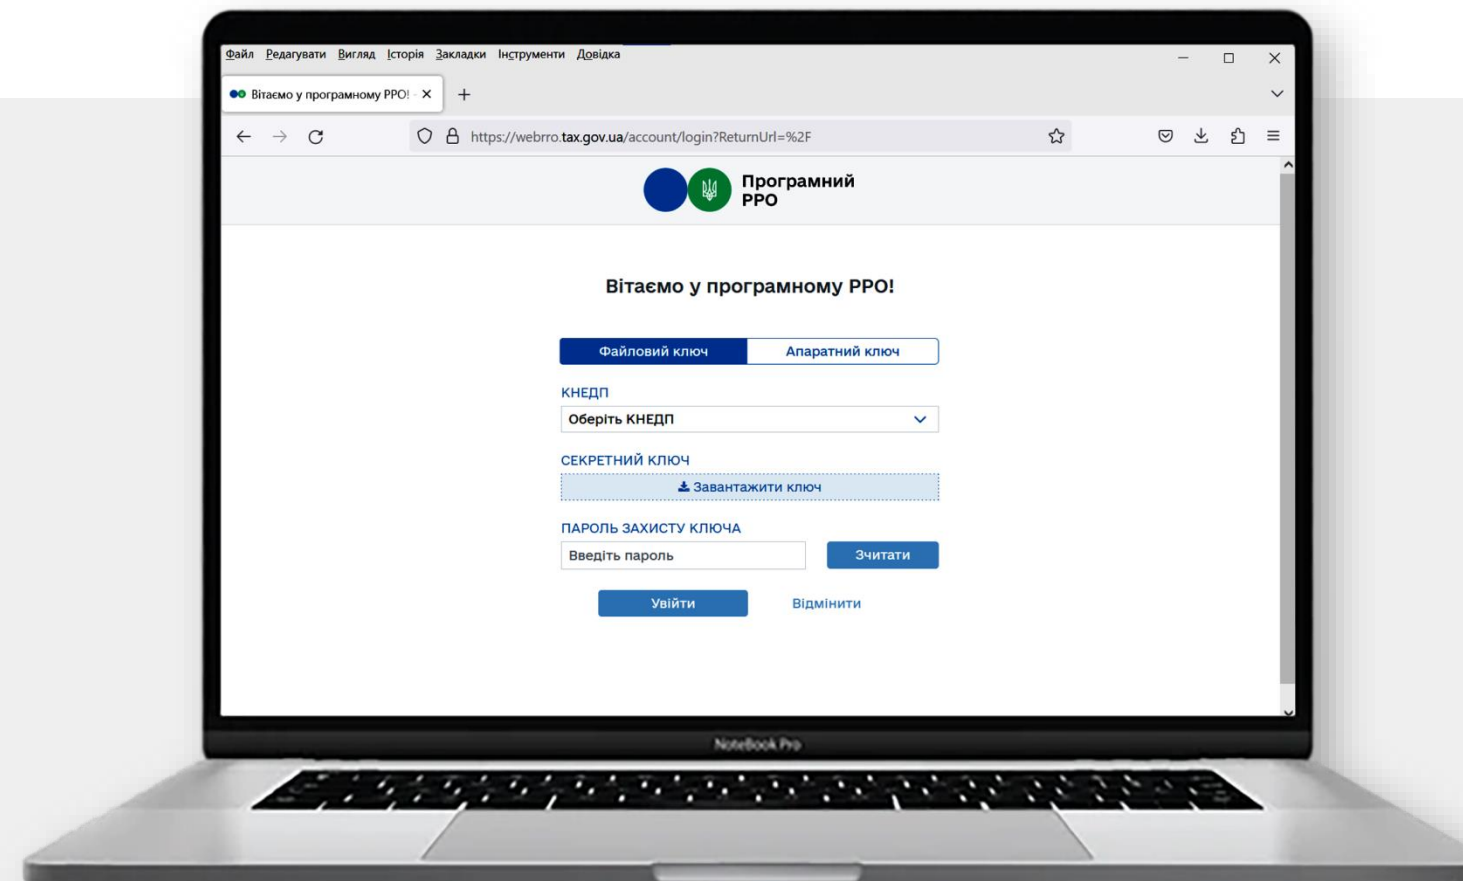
Файл Редагувати Вигляд Історія Закладки Інструменти Довідка

Вітаємо у програмному РРО! ×

https://webrro.tax.gov.ua/account/login?ReturnUrl=%2F

Програмний РРО

Вітаємо у програмному РРО!

Файловий ключ | Апаратний ключ

КНЕДП

Оберіть КНЕДП

СЕКРЕТНИЙ КЛЮЧ

Завантажити ключ

ПАРОЛЬ ЗАХИСТУ КЛЮЧА

Введіть пароль

Зчитати

Увійти

Відмінити

NoteBook Pro